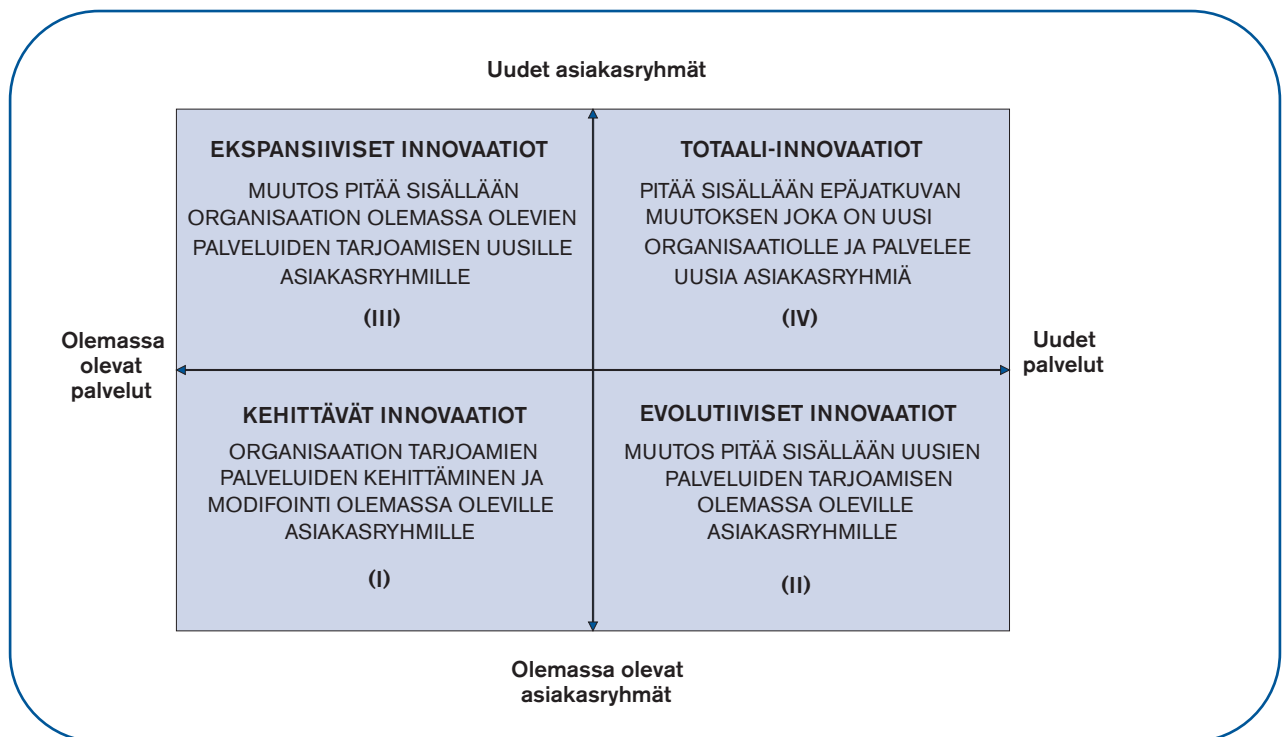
Uudet asiakasryhmät

EKSPANSIIVISET INNOVAATIOT

MUUTOS PITÄÄ SISÄLLÄÄN ORGANISAATION OLEMASSA OLEVIEN PALVELUIDEN TARJOAMISEN UUSILLE ASIAKASRYHMILLE

(III)

TOTAALI-INNOVAATIOT

PITÄÄ SISÄLLÄÄN EPÄJATKUVAN MUUTOKSEN JOKA ON UUSI ORGANISAATIOLLE JA PALVELEE UUSIA ASIAKASRYHMIÄ

(IV)

Olemassa olevat palvelut

Uudet palvelut

KEHITTÄVÄT INNOVAATIOT

ORGANISAATION TARJOAMIEN PALVELUIDEN KEHITTÄMINEN JA MODIFOINTI OLEMASSA OLEVILLE ASIAKASRYHMILLE

(I)

EVOLUTIIVISET INNOVAATIOT

MUUTOS PITÄÄ SISÄLLÄÄN UUSIEN PALVELUIDEN TARJOAMISEN OLEMASSA OLEVILLE ASIAKASRYHMILLE

(II)

Olemassa olevat asiakasryhmät